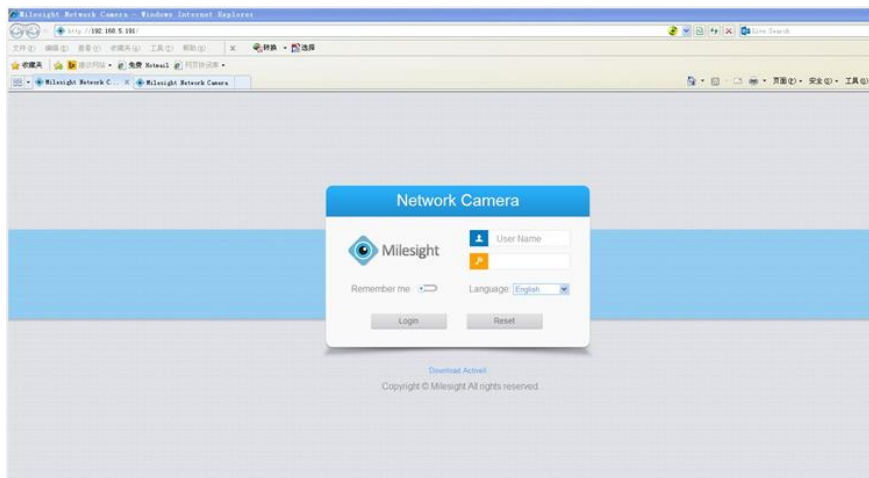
Milesight Network Camera - Windows Internet Explorer
http://192.168.5.191/
Live Search
文件(F) 编辑(E) 查看(V) 收藏夹(A) 工具(T) 帮助(H)
转换 选择
收藏夹 建议网站 免费 Hotmail 网页快讯库
Milesight Network C... Milesight Network Camera
页面(P) 安全(S) 工具(O)

Network Camera
Milesight
User Name
Remember me
Language: English
Login
Reset

Download ActiveX
Copyright © Milesight All rights reserved.